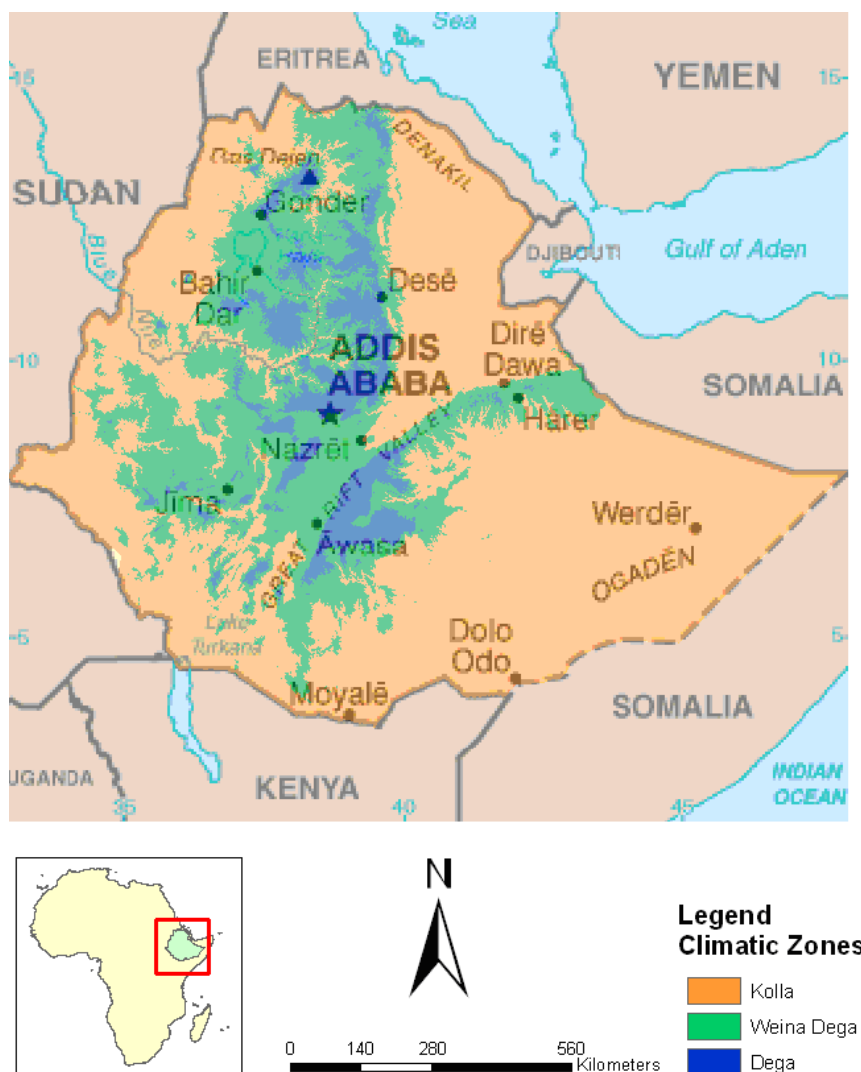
Sea
ERITREA
YEMEN
15
15
SUDAN
Ras Dejen
DENAKIL
Gonder
Blue
DJIBOUTI
Gulf of Aden
Bahir Dar
Desē
Nile
ADDIS ABABA
Dirē Dawa
10
10
SOMALIA
Harer
Nazrēt
GREAT RIFT VALLEY
Jīma
Werdēr
Āwasa
OGADĒN
Lake Turkana
5
5
Dolo Odo
Moyalē
SOMALIA
UGANDA
KENYA
INDIAN OCEAN
35
40
45
N
0 140 280 560 Kilometers
Legend
Climatic Zones
Kolla
Weina Dega
Dega